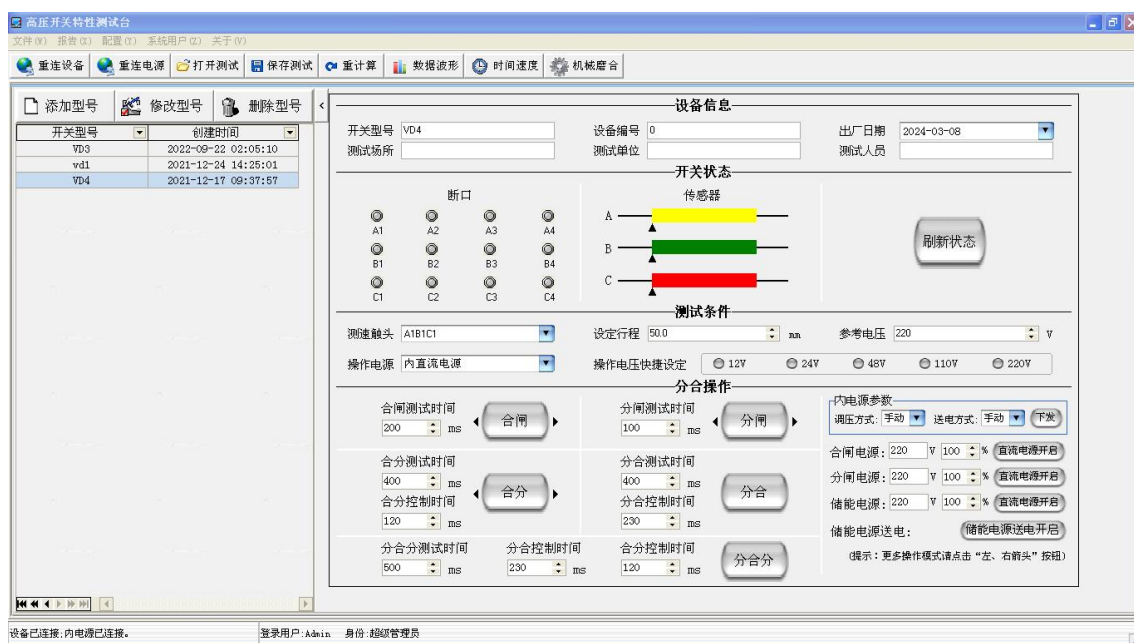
高压开关特性测试台

文件(W) 报告(X) 配置(Y) 系统用户(Z) 关于(V)

重连设备 重连电源 打开测试 保存测试 重计算 数据波形 时间速度 机械磨合

添加型号 修改型号 删除型号

| 开关型号 | 创建时间 |
|---|---|
| VD3 | 2022-09-22 02:05:10 |
| vd1 | 2021-12-24 14:25:01 |
| VD4 | 2021-12-17 09:37:57 |

设备信息

开关型号 VD4 设备编号 0 出厂日期 2024-03-08

测试场所 测试单位 测试人员

开关状态

断口

A1 A2 A3 A4

B1 B2 B3 B4

C1 C2 C3 C4

传感器

A

B

C

刷新状态

测试条件

测速触头 A1B1C1 设定行程 50.0 mm 参考电压 220 V

操作电源 内直流电源 操作电压快捷设定 12V 24V 48V 110V 220V

分合操作

合闸测试时间 200 ms 合闸

分闸测试时间 100 ms 分闸

合分测试时间 400 ms 合分控制时间 120 ms 合分

分合测试时间 400 ms 分合控制时间 230 ms 分合

分合分测试时间 500 ms 合分控制时间 230 ms 分合控制时间 120 ms 分合分

内电源参数

调压方式: 手动 送电方式: 手动 下发

合闸电源: 220 V 100 % 直流电源开启

分闸电源: 220 V 100 % 直流电源开启

储能电源: 220 V 100 % 直流电源开启

储能电源送电: 储能电源送电开启

(提示:更多操作模式请点击"左、右箭头"按钮)

设备已连接;内电源已连接。 登录用户:Admin 身份:超级管理员